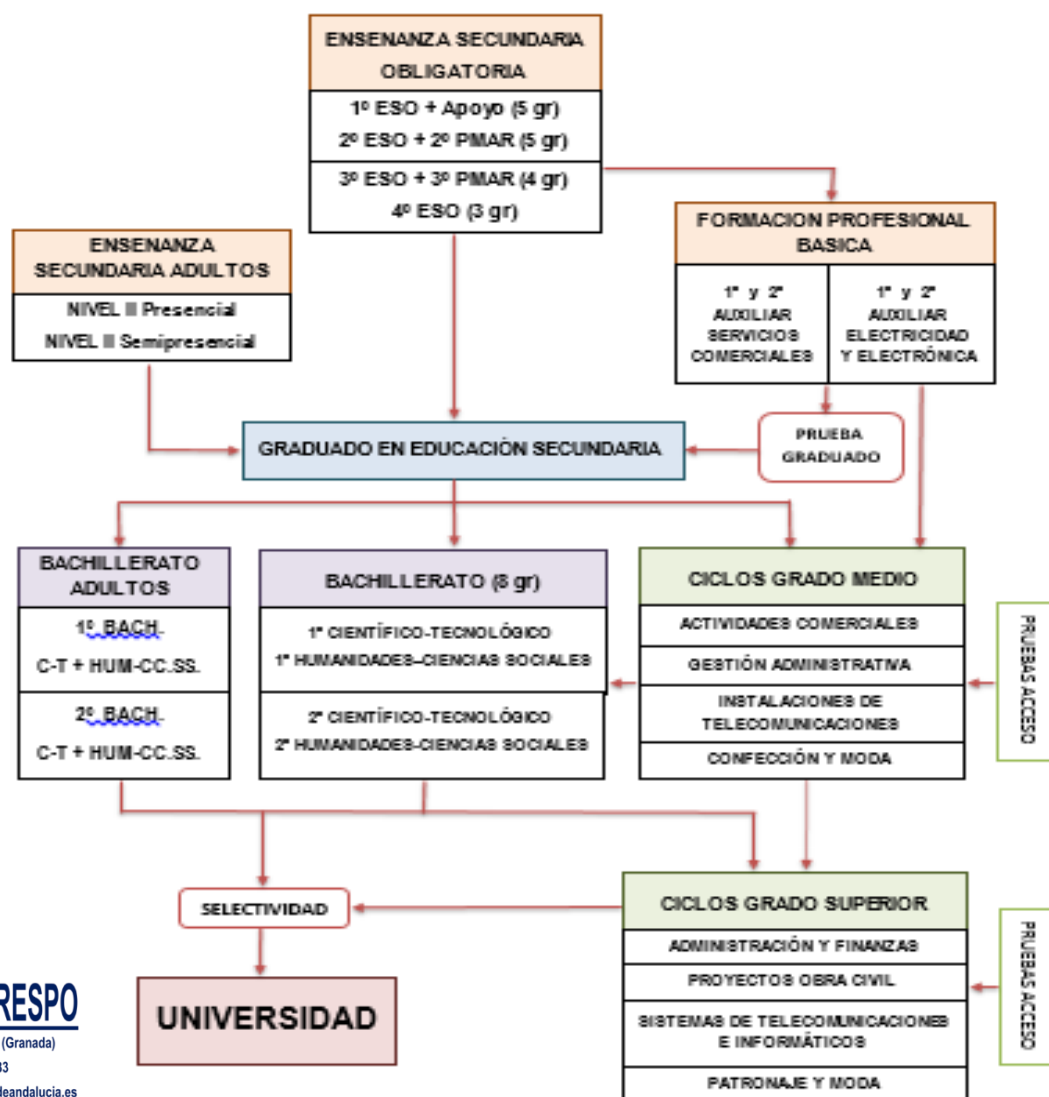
ENSENANZA SECUNDARIA OBLIGATORIA

1º ESO + Apoyo (5 gr)
2º ESO + 2º PMAR (5 gr)

3º ESO + 3º PMAR (4 gr)
4º ESO (3 gr)

ENSENANZA SECUNDARIA ADULTOS

NIVEL II Presencial
NIVEL II Semipresencial

FORMACION PROFESIONAL BASICA

1º y 2º AUXILIAR SERVICIOS COMERCIALES

1º y 2º AUXILIAR ELECTRICIDAD Y ELECTRÓNICA

PRUEBA GRADUADO

GRADUADO EN EDUCACIÓN SECUNDARIA

BACHILLERATO ADULTOS

1º BACH.
C-T + HUM-CC.SS.

2º BACH.
C-T + HUM-CC.SS.

BACHILLERATO (8 gr)

1º CIENTÍFICO-TECNOLÓGICO
1º HUMANIDADES-CIENCIAS SOCIALES

2º CIENTÍFICO-TECNOLÓGICO
2º HUMANIDADES-CIENCIAS SOCIALES

CICLOS GRADO MEDIO

ACTIVIDADES COMERCIALES
GESTIÓN ADMINISTRATIVA
INSTALACIONES DE TELECOMUNICACIONES
CONFECCIÓN Y MODA

PRUEBAS ACCESO

SELECTIVIDAD

UNIVERSIDAD

CICLOS GRADO SUPERIOR

ADMINISTRACIÓN Y FINANZAS
PROYECTOS OBRA CIVIL
SISTEMAS DE TELECOMUNICACIONES E INFORMÁTICOS
PATRONAJE Y MODA

PRUEBAS ACCESO

RESPO
(Granada)
33
leandalucia.es